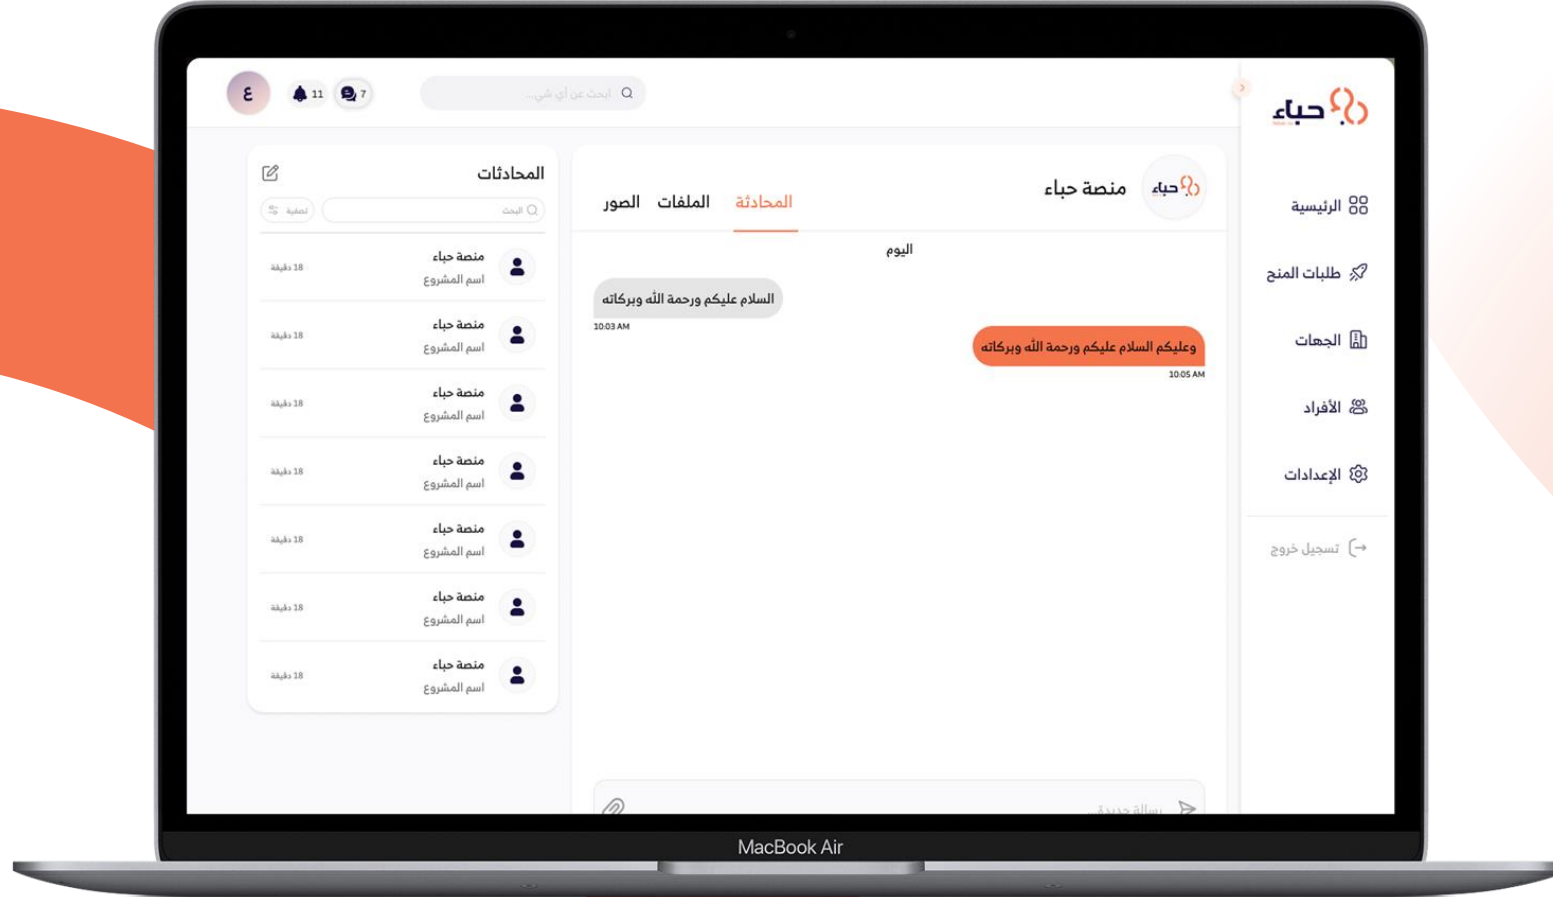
حباء

الرئيسية
طلبات المنح
الجهات
الأفراد
الإعدادات
تسجيل خروج

ابحث عن أي شيء...
11
7
ع

منصة حباء
المحادثة
الملفات
الصور

اليوم

السلام عليكم ورحمة الله وبركاته
10:03 AM

وعليكم السلام عليكم ورحمة الله وبركاته
10:05 AM

رسالة جديدة

المحادثات
البحث
تصفية

منصة حباء
اسم المشروع
18 دقيقة

منصة حباء
اسم المشروع
18 دقيقة

منصة حباء
اسم المشروع
18 دقيقة

منصة حباء
اسم المشروع
18 دقيقة

منصة حباء
اسم المشروع
18 دقيقة

منصة حباء
اسم المشروع
18 دقيقة

منصة حباء
اسم المشروع
18 دقيقة

MacBook Air